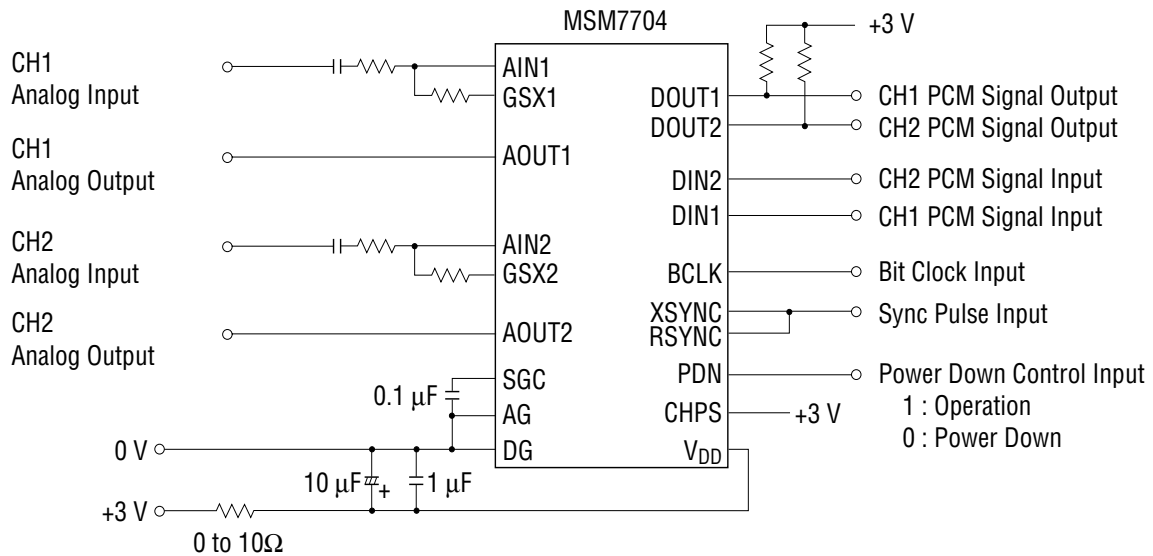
MSM7704

+3 V

CH1 Analog Input

CH1 Analog Output

CH2 Analog Input

CH2 Analog Output

AIN1
GSX1
AOUT1
AIN2
GSX2
AOUT2
SGC
AG
DG

DOUT1
DOUT2
DIN2
DIN1
BCLK
XSYNC
RSYNC
PDN
CHPS
$V_{DD}$

CH1 PCM Signal Output
CH2 PCM Signal Output
CH2 PCM Signal Input
CH1 PCM Signal Input
Bit Clock Input
Sync Pulse Input
Power Down Control Input
1 : Operation
0 : Power Down

+3 V

0.1 μF

0 V

10 μF +

1 μF

+3 V

0 to 10Ω